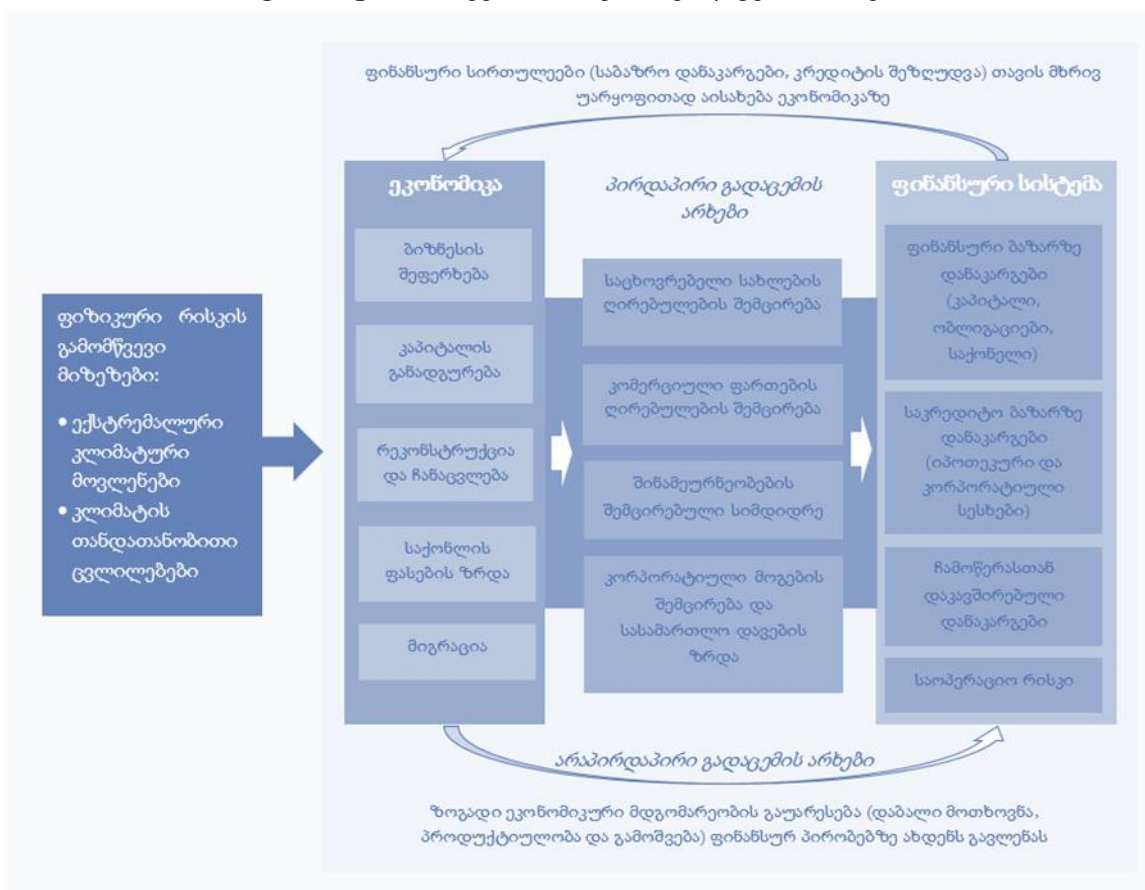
ფინანსური სირთულეები (საბაზრო დანაკარგები, კრედიტის შეზღუდვა) თავის მხრივ უარყოფითად აისახება ეკონომიკაზე

ფიზიკური რისკის გამომწვევი მიზეზები:

• ექსტრემალური კლიმატური მოვლენები
• კლიმატის თანდათანობითი ცვლილებები

ეკონომიკა

ბიზნესის შეფერხება

კაპიტალის განადგურება

რეკონსტრუქცია და ჩანაცვლება

საქონლის ფასების ზრდა

მიგრაცია

პირდაპირი გადაცემის არხები

საცხოვრებელი სახლების ღირებულების შემცირება

კომერციული ფართების ღირებულების შემცირება

შინამეურნეობების შემცირებული სიმდიდრე

კორპორატიული მოგების შემცირება და სასამართლო დავების ზრდა

ფინანსური სისტემა

ფინანსური ბაზარზე დანაკარგები (კაპიტალი, ობლიგაციები, საქონელი)

საკრედიტო ბაზარზე დანაკარგები (იპოთეკური და კორპორატიული სესხები)

ჩამოწერასთან დაკავშირებული დანაკარგები

საოპერაციო რისკი

არაპირდაპირი გადაცემის არხები

ზოგადი ეკონომიკური მდგომარეობის გაუარესება (დაბალი მოთხოვნა, პროდუქტიულობა და გამოშვება) ფინანსურ პირობებზე ახდენს გავლენას